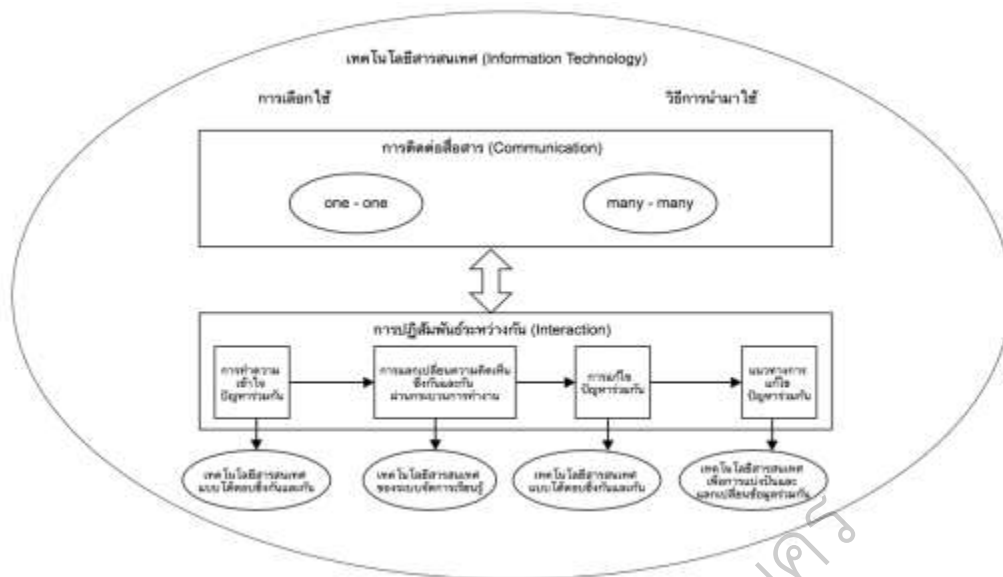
เทคโนโลยีสารสนเทศ (Information Technology)

การเลือกใช้

วิธีการนำมาใช้

การติดต่อสื่อสาร (Communication)

one - one

many - many

การปฏิสัมพันธ์ระหว่างกัน (Interaction)

การทำความเข้าใจปัญหาร่วมกัน

การแลกเปลี่ยนความคิดเห็นซึ่งกันและกันผ่านกระบวนการทำงาน

การแก้ไขปัญหาร่วมกัน

แนวทางการแก้ไขปัญหาร่วมกัน

เทคโนโลยีสารสนเทศแบบโต้ตอบซึ่งกันและกัน

เทคโนโลยีสารสนเทศของระบบจัดการเรียนรู้

เทคโนโลยีสารสนเทศแบบโต้ตอบซึ่งกันและกัน

เทคโนโลยีสารสนเทศเพื่อการแบ่งปันและแลกเปลี่ยนข้อมูลร่วมกัน

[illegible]